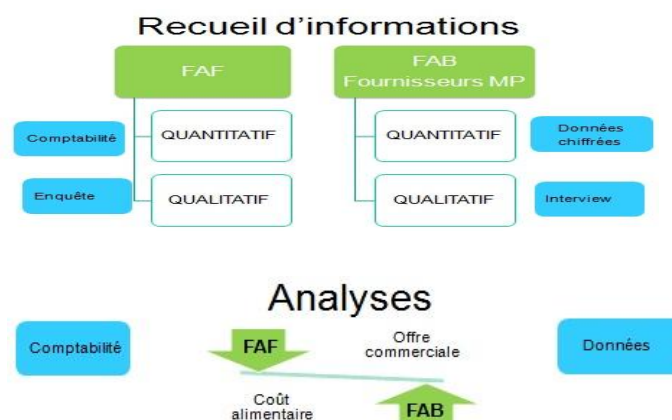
Recueil d’informations

FAF

FAB
Fournisseurs MP

Comptabilité

QUANTITATIF

QUANTITATIF

Données chiffrées

Enquête

QUALITATIF

QUALITATIF

Interview

Analyses

Comptabilité

FAF

Offre commerciale

Données

Coût alimentaire

FAB